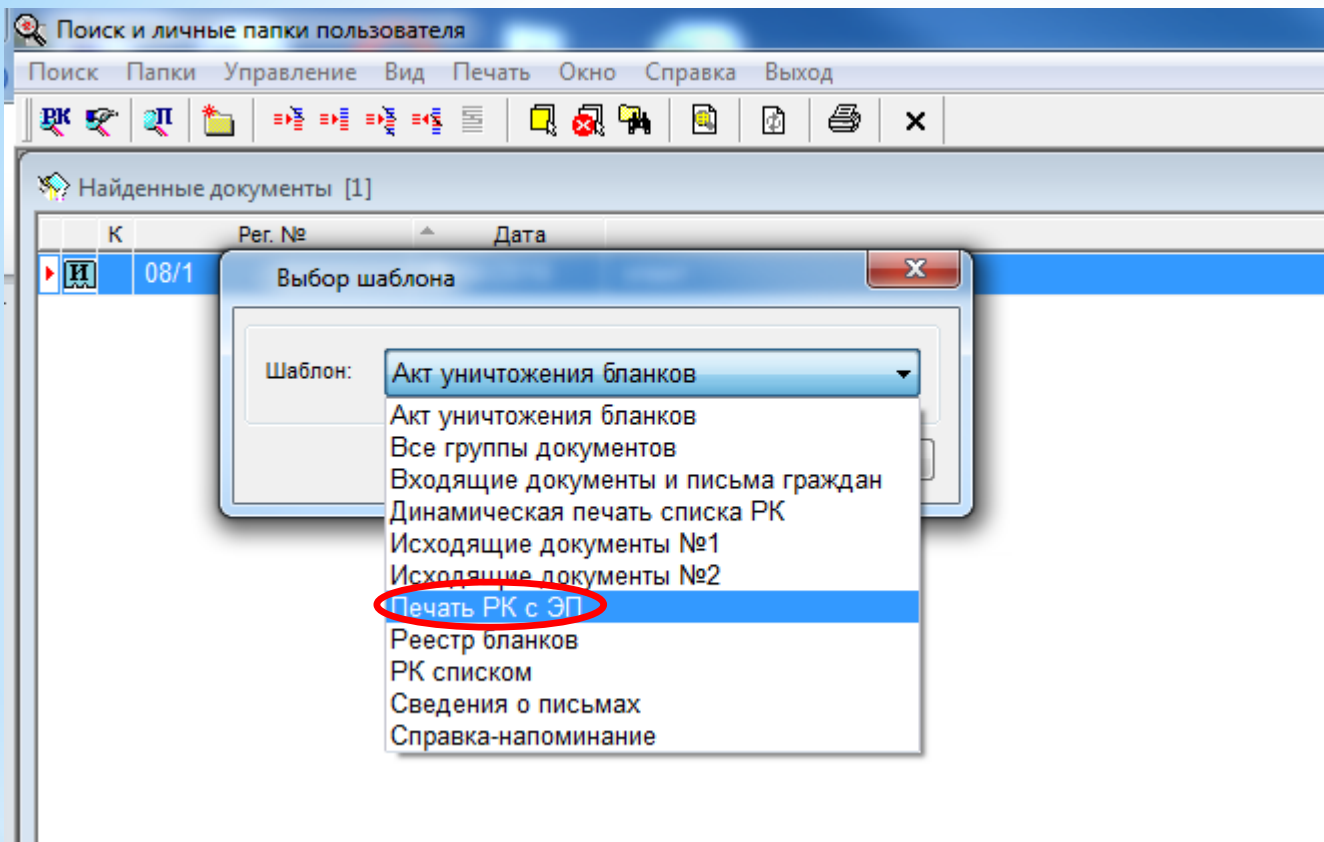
Поиск и личные папки пользователя

Поиск Папки Управление Вид Печать Окно Справка Выход

РК ЭП

Найденные документы [1]

| | К | Рег. № | Дата |
|---|---|---|---|
| И | | 08/1 | |

Выбор шаблона

Шаблон: Акт уничтожения бланков

Акт уничтожения бланков
Все группы документов
Входящие документы и письма граждан
Динамическая печать списка РК
Исходящие документы №1
Исходящие документы №2
Печать РК с ЭП
Реестр бланков
РК списком
Сведения о письмах
Справка-напоминание